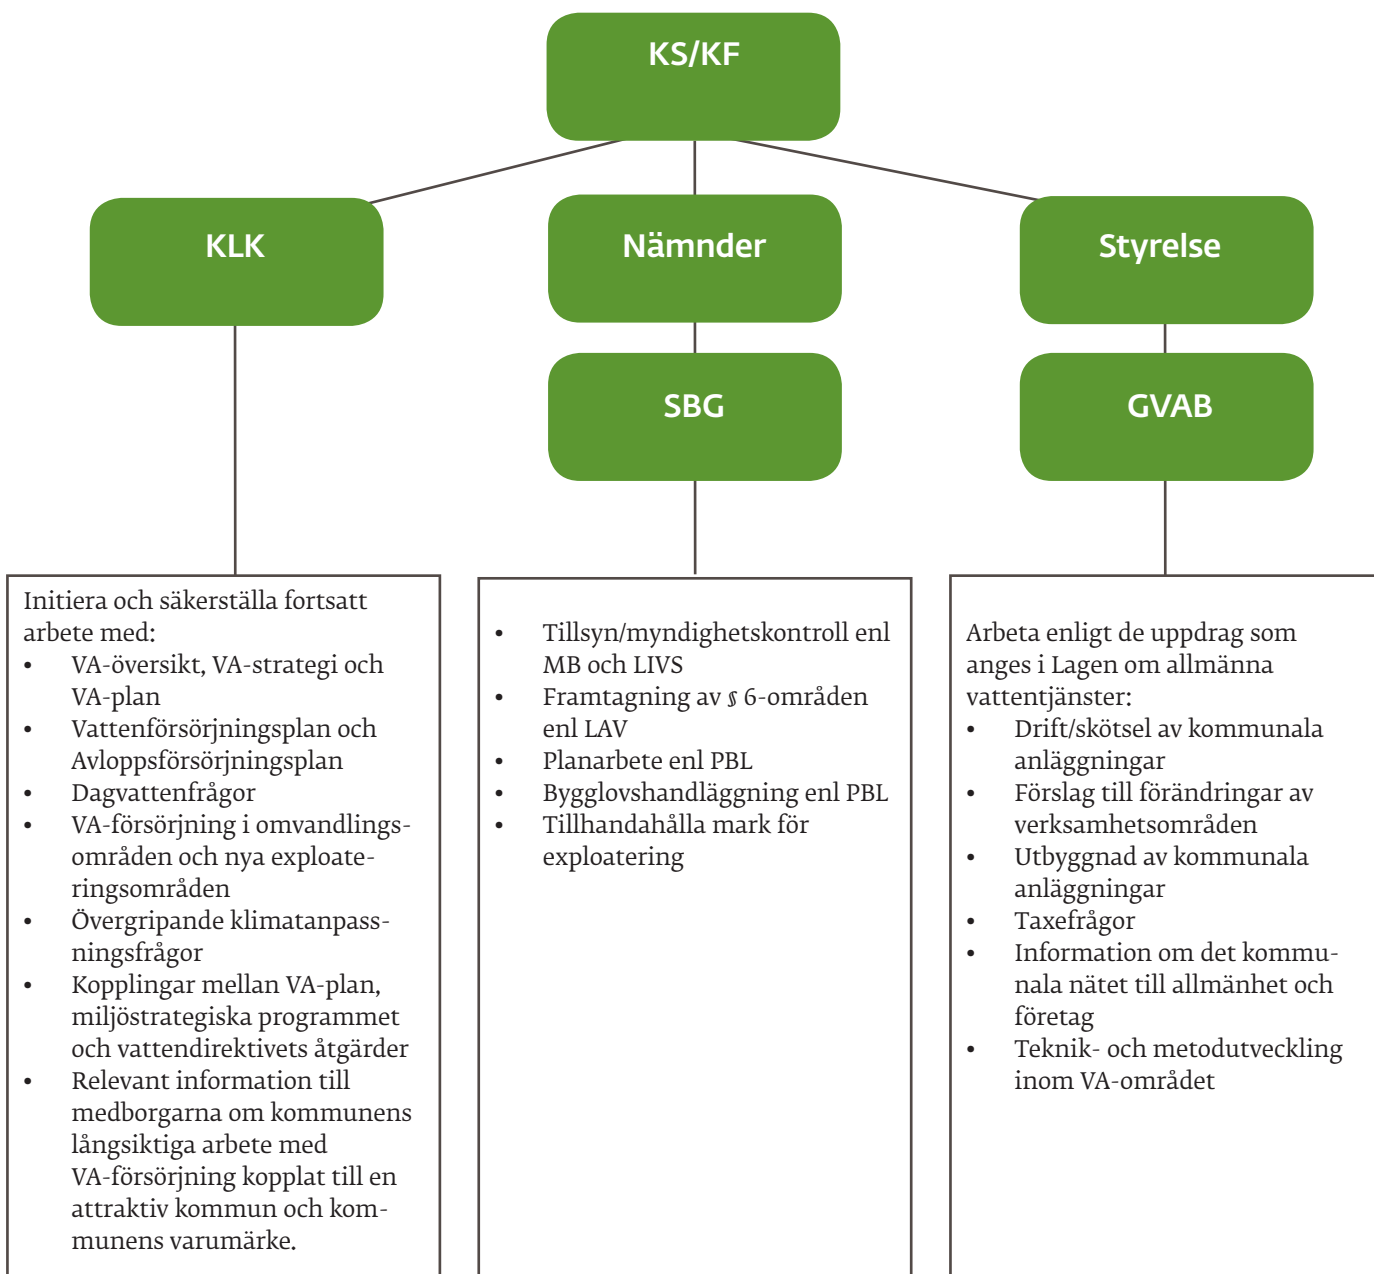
KS/KF

KLK

Nämnder

Styrelse

SBG

GVAB

Initiera och säkerställa fortsatt arbete med:
- VA-översikt, VA-strategi och VA-plan
- Vattenförsörjningsplan och Avloppsförsörjningsplan
- Dagvattenfrågor
- VA-försörjning i omvandlingsområden och nya exploateringsområden
- Övergripande klimatanpassningsfrågor
- Kopplingar mellan VA-plan, miljöstrategiska programmet och vattendirektivets åtgärder
- Relevant information till medborgarna om kommunens långsiktiga arbete med VA-försörjning kopplat till en attraktiv kommun och kommunens varumärke.

- Tillsyn/myndighetskontroll enl MB och LIVS
- Framtagning av § 6-områden enl LAV
- Planarbete enl PBL
- Bygglovshandläggning enl PBL
- Tillhandahålla mark för exploatering

Arbeta enligt de uppdrag som anges i Lagen om allmänna vattentjänster:
- Drift/skötsel av kommunala anläggningar
- Förslag till förändringar av verksamhetsområden
- Utbyggnad av kommunala anläggningar
- Taxefrågor
- Information om det kommunala nätet till allmänhet och företag
- Teknik- och metodutveckling inom VA-området